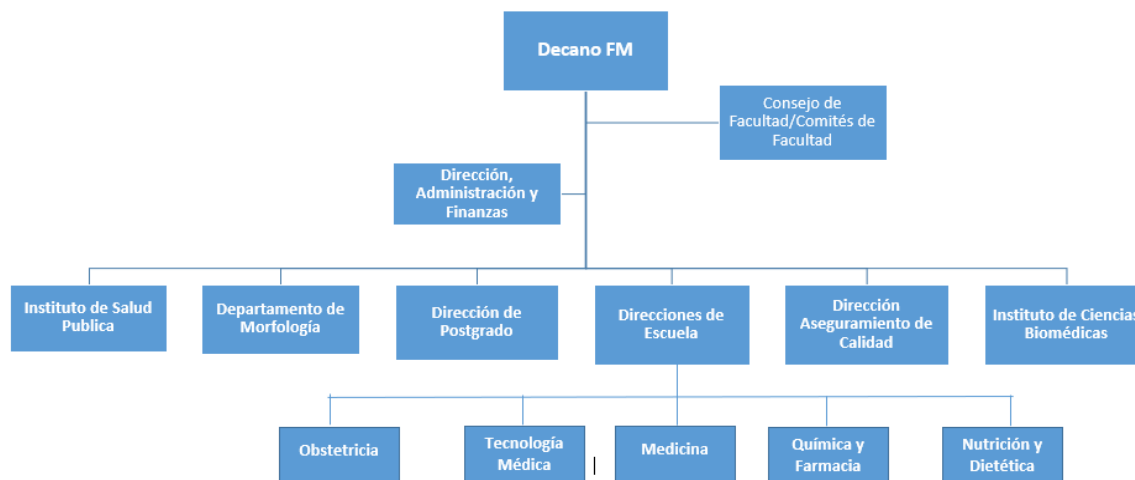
Decano FM

Consejo de Facultad/Comités de Facultad

Dirección, Administración y Finanzas

Instituto de Salud Publica

Departamento de Morfología

Dirección de Postgrado

Direcciones de Escuela

Dirección Aseguramiento de Calidad

Instituto de Ciencias Biomédicas

Obstetricia

Tecnología Médica

Medicina

Química y Farmacia

Nutrición y Dietética